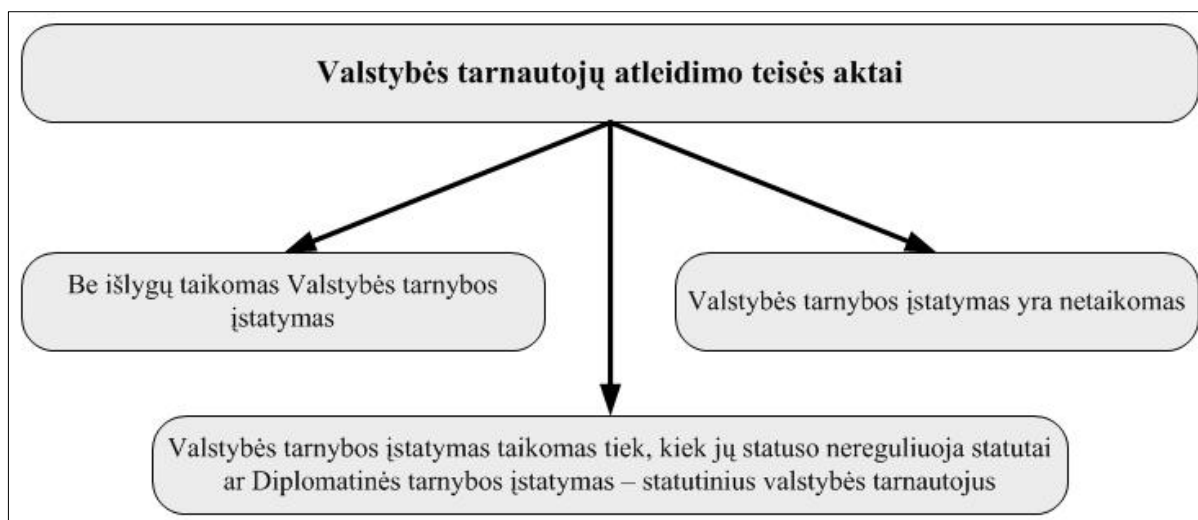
Valstybės tarnautojų atleidimo teisės aktai

Be išlygų taikomas Valstybės tarnybos įstatymas

Valstybės tarnybos įstatymas yra netaikomas

Valstybės tarnybos įstatymas taikomas tiek, kiek jų statuso nereguliuoja statutai ar Diplomatinės tarnybos įstatymas – statutinius valstybės tarnautojus